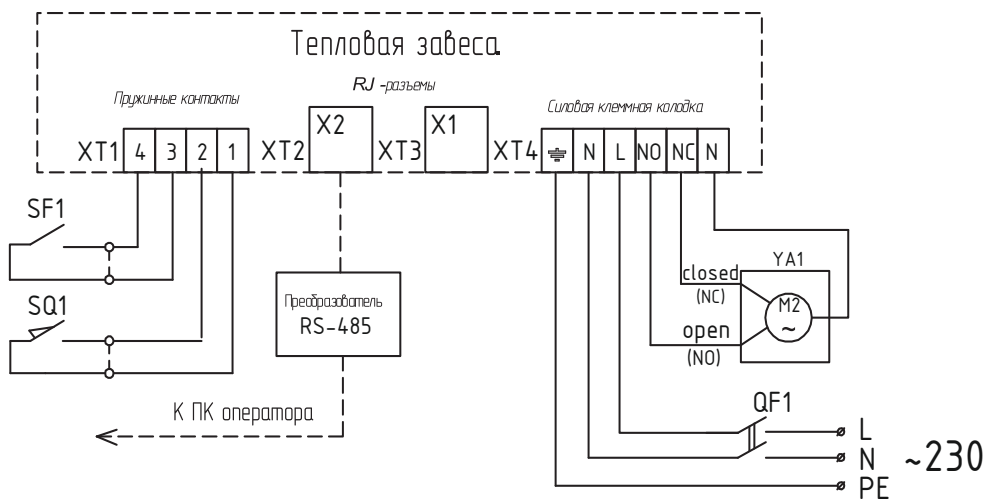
Тепловая завеса

Пружинные контакты

RJ -разъемы

Силовая клеммная колодка

XT1 4 3 2 1 XT2 X2 XT3 X1 XT4 ⏚ N L NO NC N

SF1

SQ1

Преобразователь RS-485

К ПК оператора

YA1

closed (NC)

open (NO)

M2 ~

QF1

L

N

PE

~230